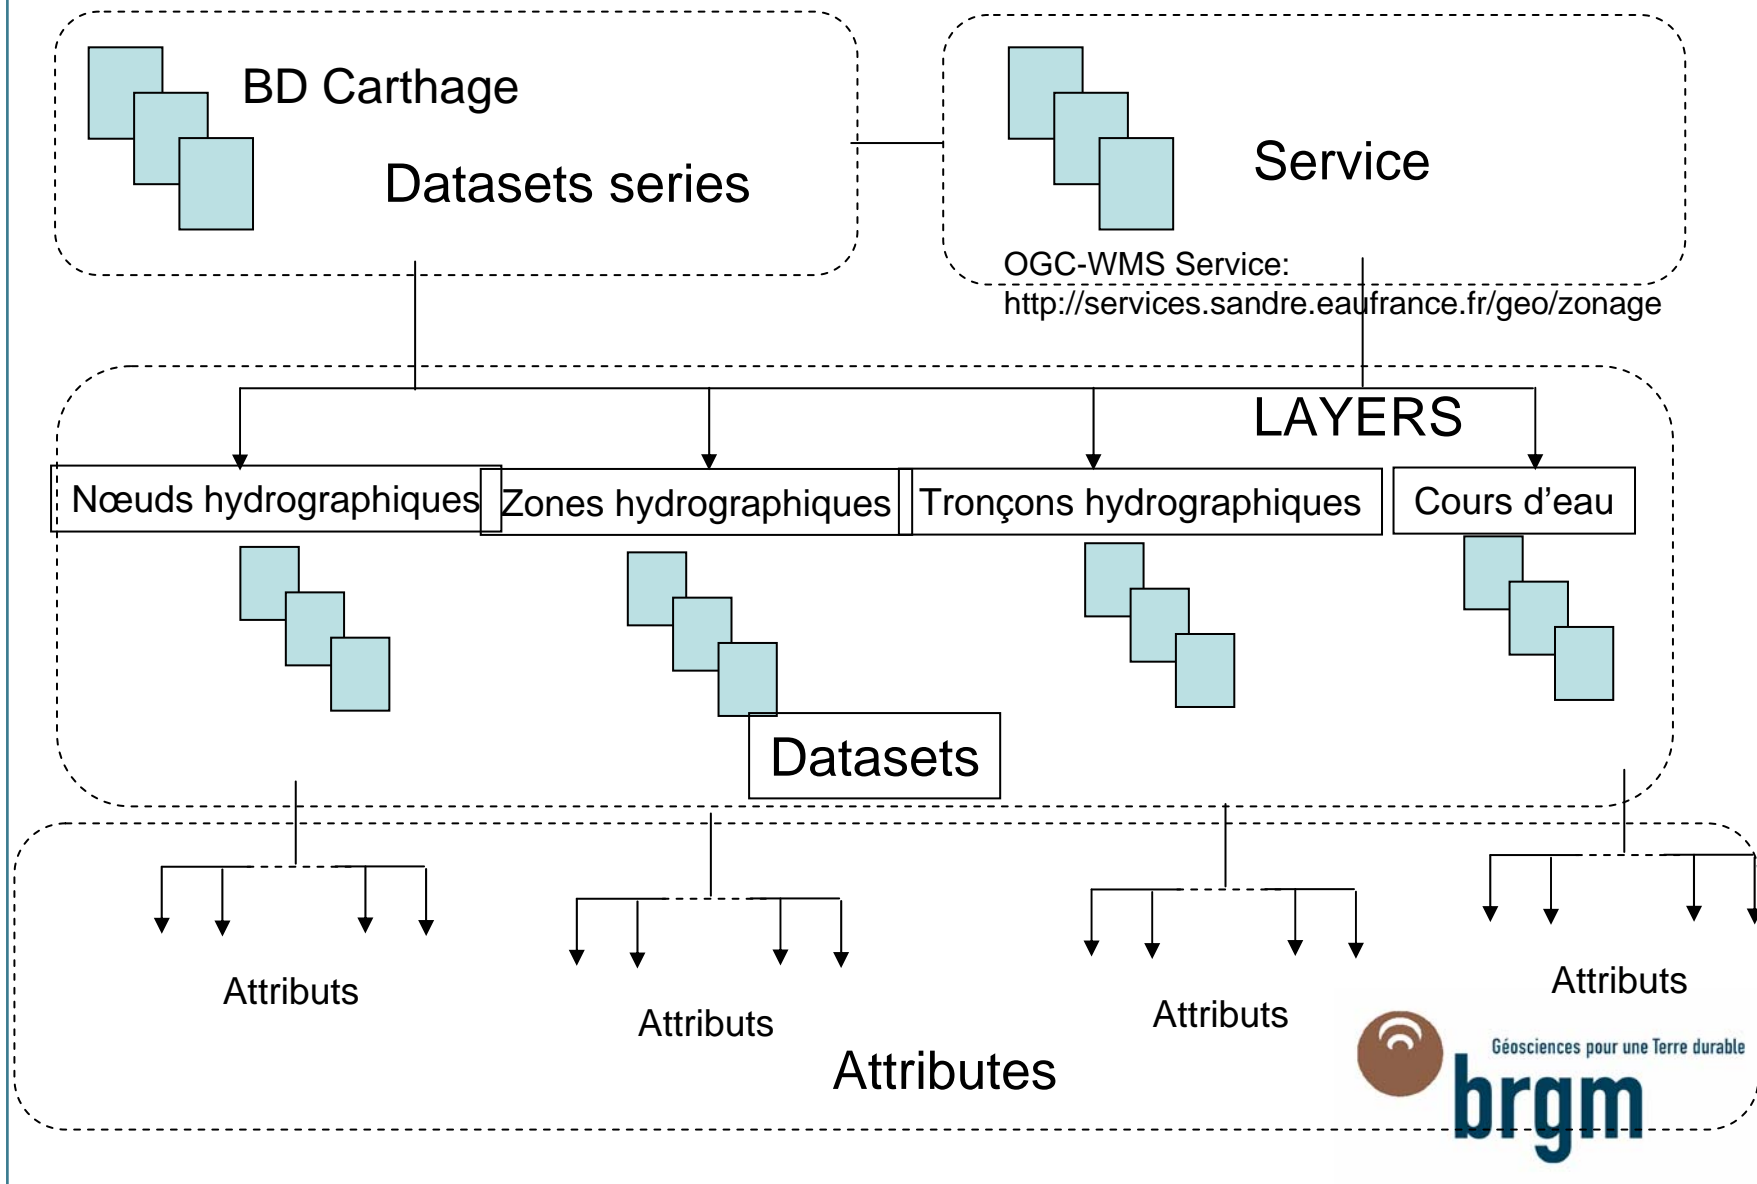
BD Carthage

Datasets series

Service

OGC-WMS Service:
http://services.sandre.eaufrance.fr/geo/zonage

LAYERS

Nœuds hydrographiques

Zones hydrographiques

Tronçons hydrographiques

Cours d'eau

Datasets

Attributs

Attributs

Attributs

Attributs

Attributes

Géosciences pour une Terre durable
brgm